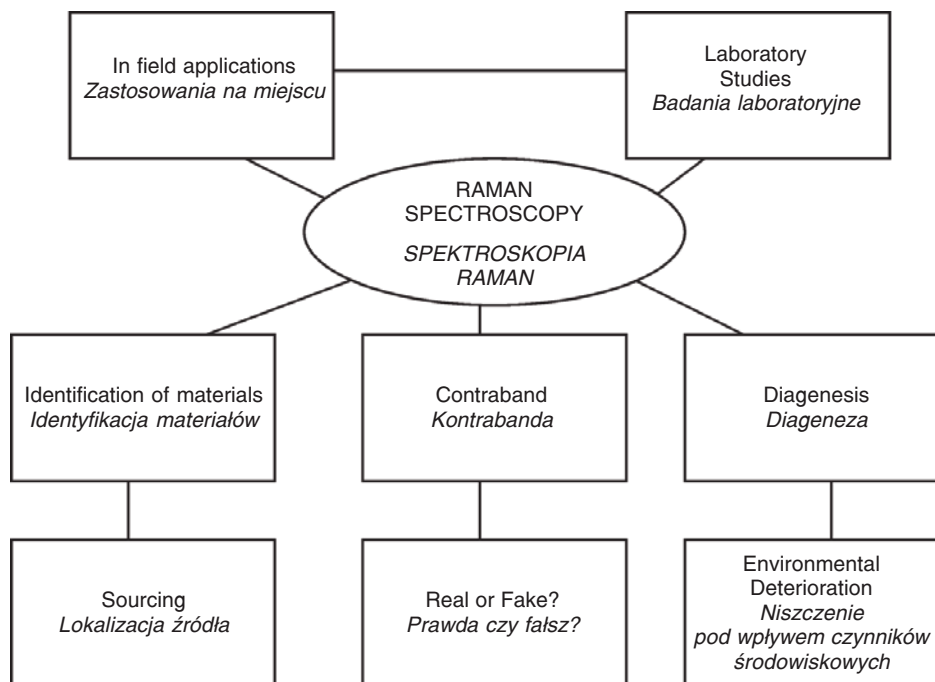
In field applications
Zastosowania na miejscu

Laboratory Studies
Badania laboratoryjne

RAMAN SPECTROSCOPY
SPEKTROSKOPIA RAMAN

Identification of materials
Identyfikacja materiałów

Contraband
Kontrabanda

Diagenesis
Diageneza

Sourcing
Lokalizacja źródła

Real or Fake?
Prawda czy fałsz?

Environmental Deterioration
Niszczenie pod wpływem czynników środowiskowych